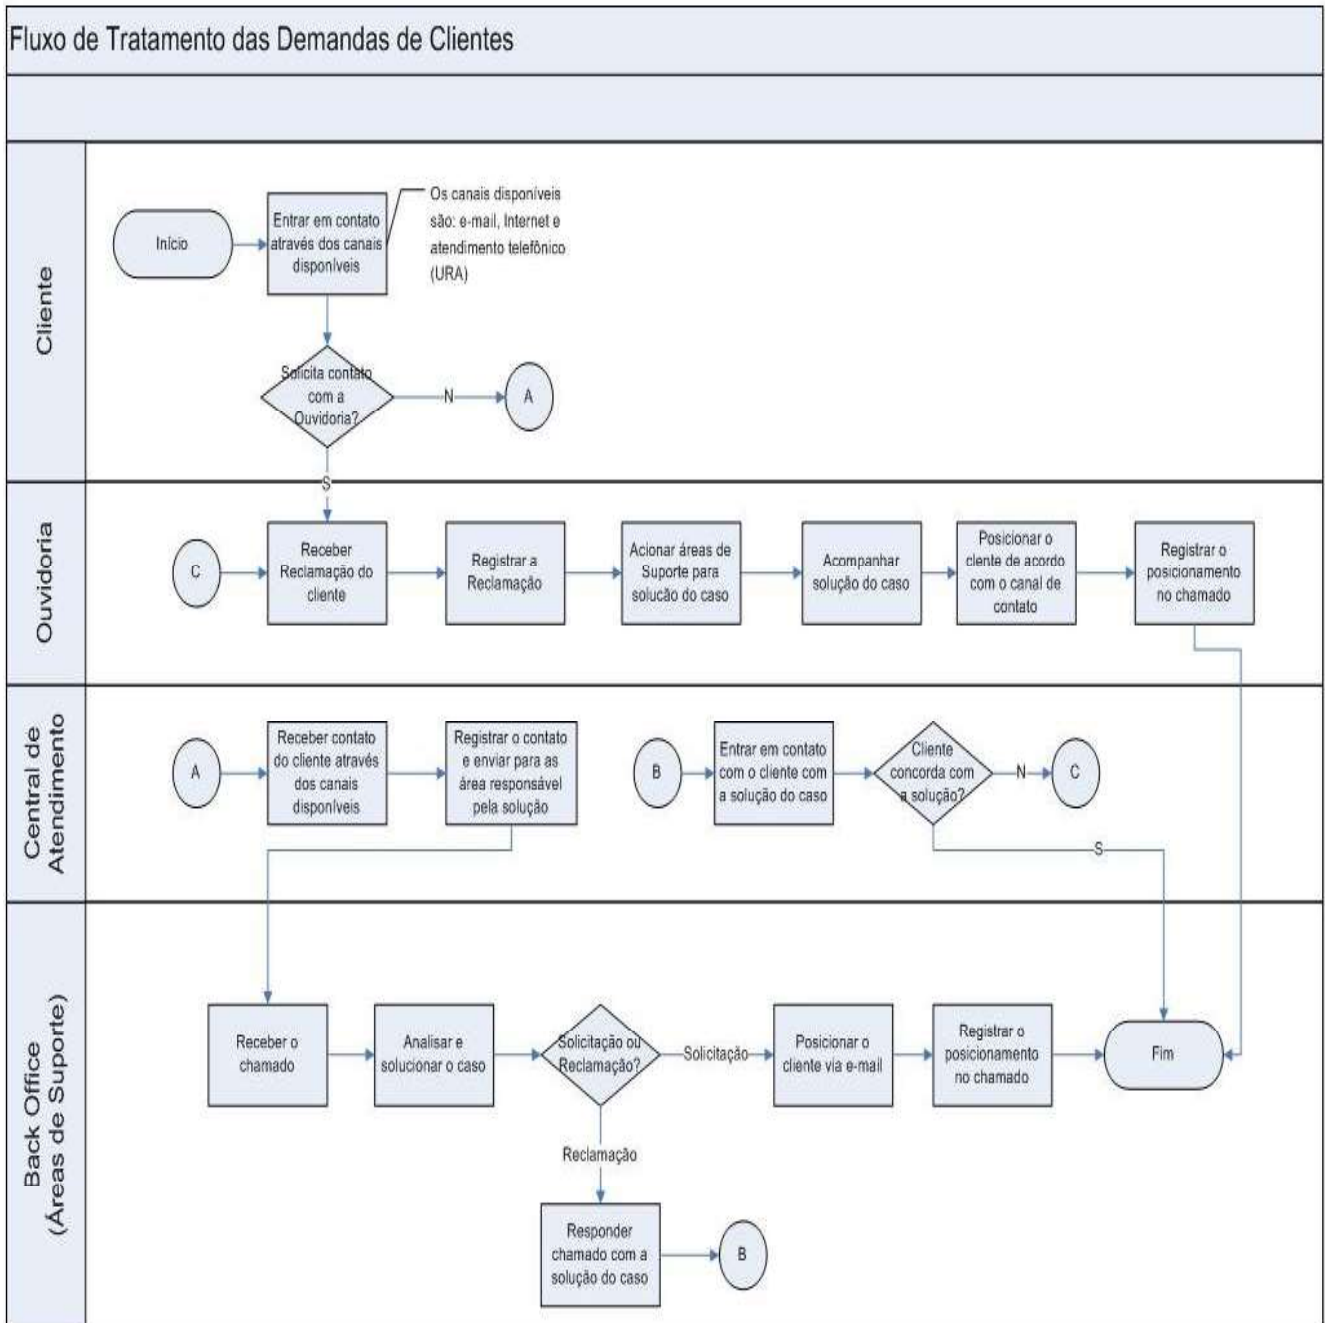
Fluxo de Tratamento das Demandas de Clientes

Cliente

Início

Entrar em contato através dos canais disponíveis

Os canais disponíveis são: e-mail, Internet e atendimento telefônico (URA)

Solicita contato com a Ouvidoria?

N

A

S

Ouvidoria

C

Receber Reclamação do cliente

Registrar a Reclamação

Acionar áreas de Suporte para solução do caso

Acompanhar solução do caso

Posicionar o cliente de acordo com o canal de contato

Registrar o posicionamento no chamado

Central de Atendimento

A

Receber contato do cliente através dos canais disponíveis

Registrar o contato e enviar para as área responsável pela solução

B

Entrar em contato com o cliente com a solução do caso

Cliente concorda com a solução?

N

C

S

Back Office (Áreas de Suporte)

Receber o chamado

Analisar e solucionar o caso

Solicitação ou Reclamação?

Solicitação

Posicionar o cliente via e-mail

Registrar o posicionamento no chamado

Fim

Reclamação

Responder chamado com a solução do caso

B